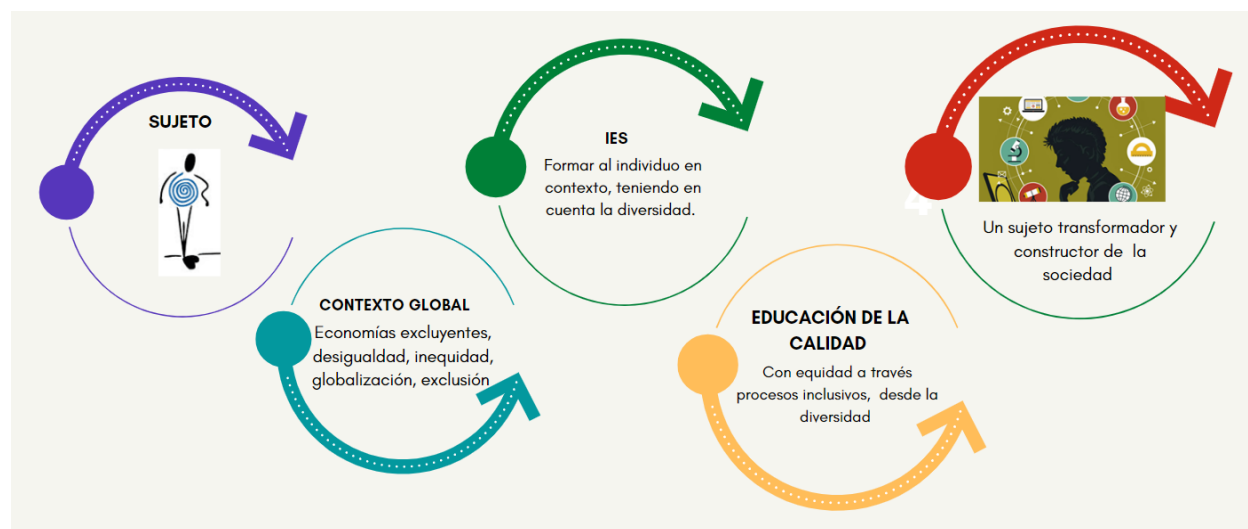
SUJETO

CONTEXTO GLOBAL
Economías excluyentes, desigualdad, inequidad, globalización, exclusión

IES
Formar al individuo en contexto, teniendo en cuenta la diversidad.

EDUCACIÓN DE LA CALIDAD
Con equidad a través procesos inclusivos, desde la diversidad

4

Un sujeto transformador y constructor de la sociedad